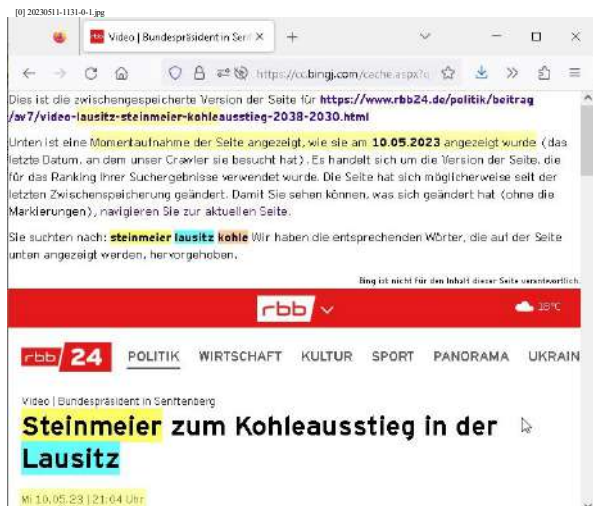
[0] 20230511-1131-0-1.jpg

Video | Bundespräsident in Senf ×

https://cc.bingj.com/cache.aspx?c

Dies ist die zwischengespeicherte Version der Seite für https://www.rbb24.de/politik/beitrag/av7/video-lausitz-steinmeier-kohleausstieg-2038-2030.html

Unten ist eine Momentaufnahme der Seite angezeigt, wie sie am 10.05.2023 angezeigt wurde (das letzte Datum, an dem unser Crawler sie besucht hat). Es handelt sich um die Version der Seite, die für das Ranking Ihrer Suchergebnisse verwendet wurde. Die Seite hat sich möglicherweise seit der letzten Zwischenspeicherung geändert. Damit Sie sehen können, was sich geändert hat (ohne die Markierungen), navigieren Sie zur aktuellen Seite.

Sie suchten nach: steinmeier lausitz kohle Wir haben die entsprechenden Wörter, die auf der Seite unten angezeigt werden, hervorgehoben.

Bing ist nicht für den Inhalt dieser Seite verantwortlich.

rbb

18°C

rbb 24 POLITIK WIRTSCHAFT KULTUR SPORT PANORAMA UKRAIN

Video | Bundespräsident in Senftenberg

Steinmeier zum Kohleausstieg in der Lausitz

Mi 10.05.23 | 21:04 Uhr